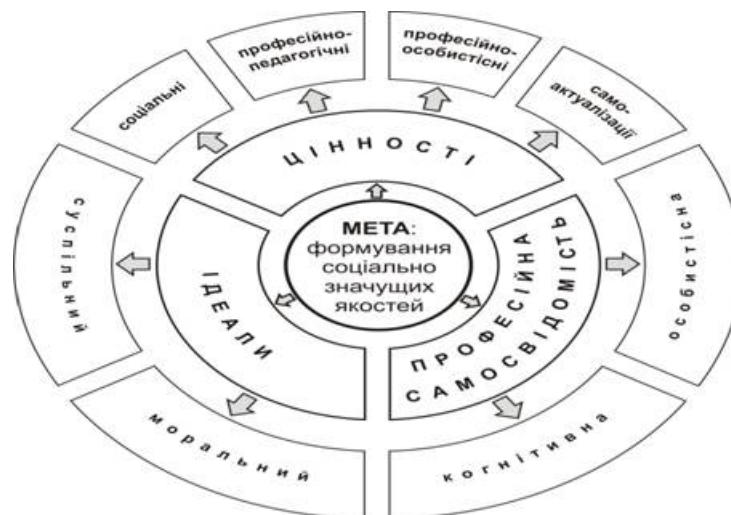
МЕТА: формування соціально значущих якостей

ЦІННОСТІ

соціальні

професійно-педагогічні

професійно-особистісні

само-актуалізації

ІДЕАЛИ

суспільний

моральний

ПРОФЕСІЙНА САМОСВІДОМІСТЬ

особистісна

когнітивна